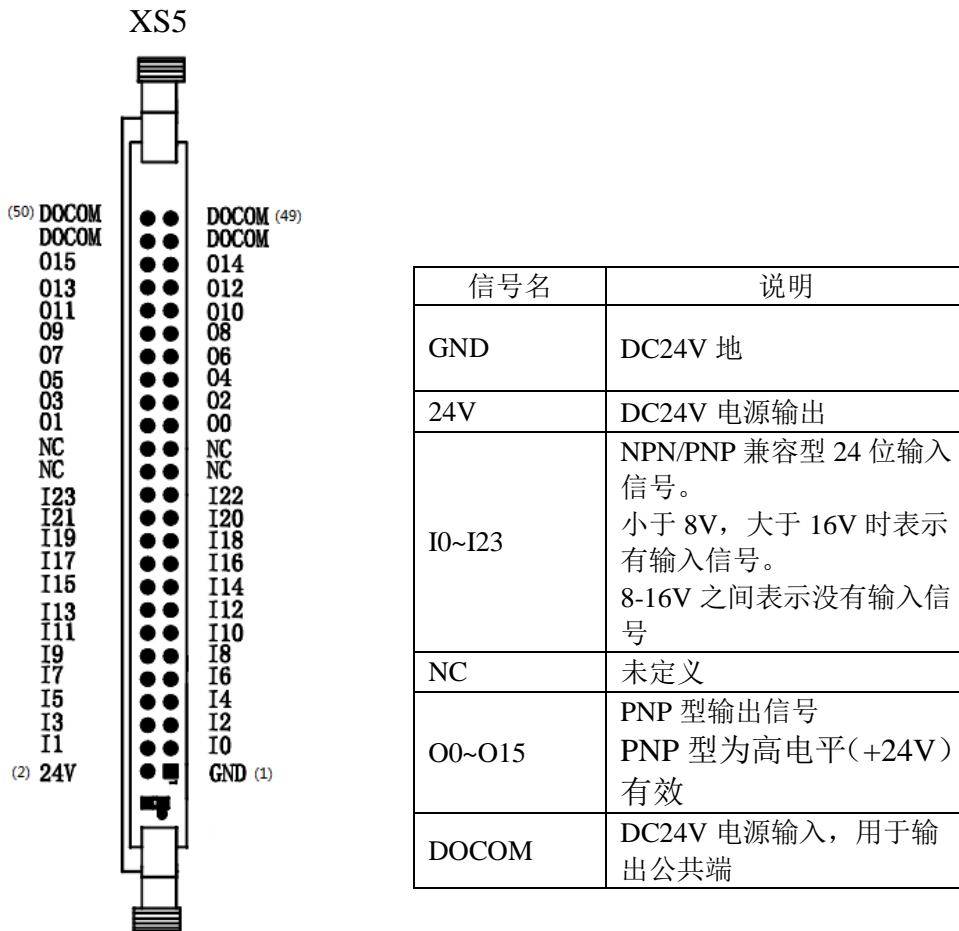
XS5

(50) DOCOM
DOCOM
O15
O13
O11
O9
O7
O5
O3
O1
NC
NC
I23
I21
I19
I17
I15
I13
I11
I9
I7
I5
I3
I1
(2) 24V

DOCOM (49)
DOCOM
O14
O12
O10
O8
O6
O4
O2
O0
NC
NC
I22
I20
I18
I16
I14
I12
I10
I8
I6
I4
I2
I0
GND (1)

| 信号名 | 说明 |
|---|---|
| GND | DC24V 地 |
| 24V | DC24V 电源输出 |
| I0~I23 | NPN/PNP 兼容型 24 位输入信号。<br>小于 8V，大于 16V 时表示有输入信号。<br>8-16V 之间表示没有输入信号 |
| NC | 未定义 |
| O0~O15 | PNP 型输出信号<br>PNP 型为高电平（+24V）有效 |
| DOCOM | DC24V 电源输入，用于输出公共端 |